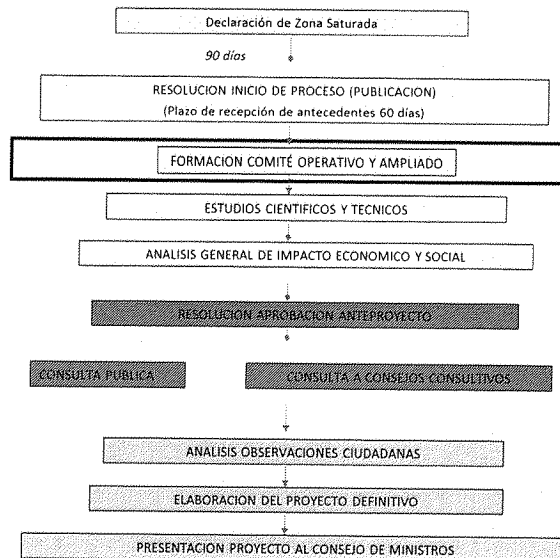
Declaración de Zona Saturada

90 días

RESOLUCION INICIO DE PROCESO (PUBLICACION)
(Plazo de recepción de antecedentes 60 días)

FORMACION COMITÉ OPERATIVO Y AMPLIADO

ESTUDIOS CIENTIFICOS Y TECNICOS

ANALISIS GENERAL DE IMPACTO ECONOMICO Y SOCIAL

RESOLUCION APROBACION ANTEPROYECTO

CONSULTA PUBLICA

CONSULTA A CONSEJOS CONSULTIVOS

ANALISIS OBSERVACIONES CIUDADANAS

ELABORACION DEL PROYECTO DEFINITIVO

PRESENTACION PROYECTO AL CONSEJO DE MINISTROS